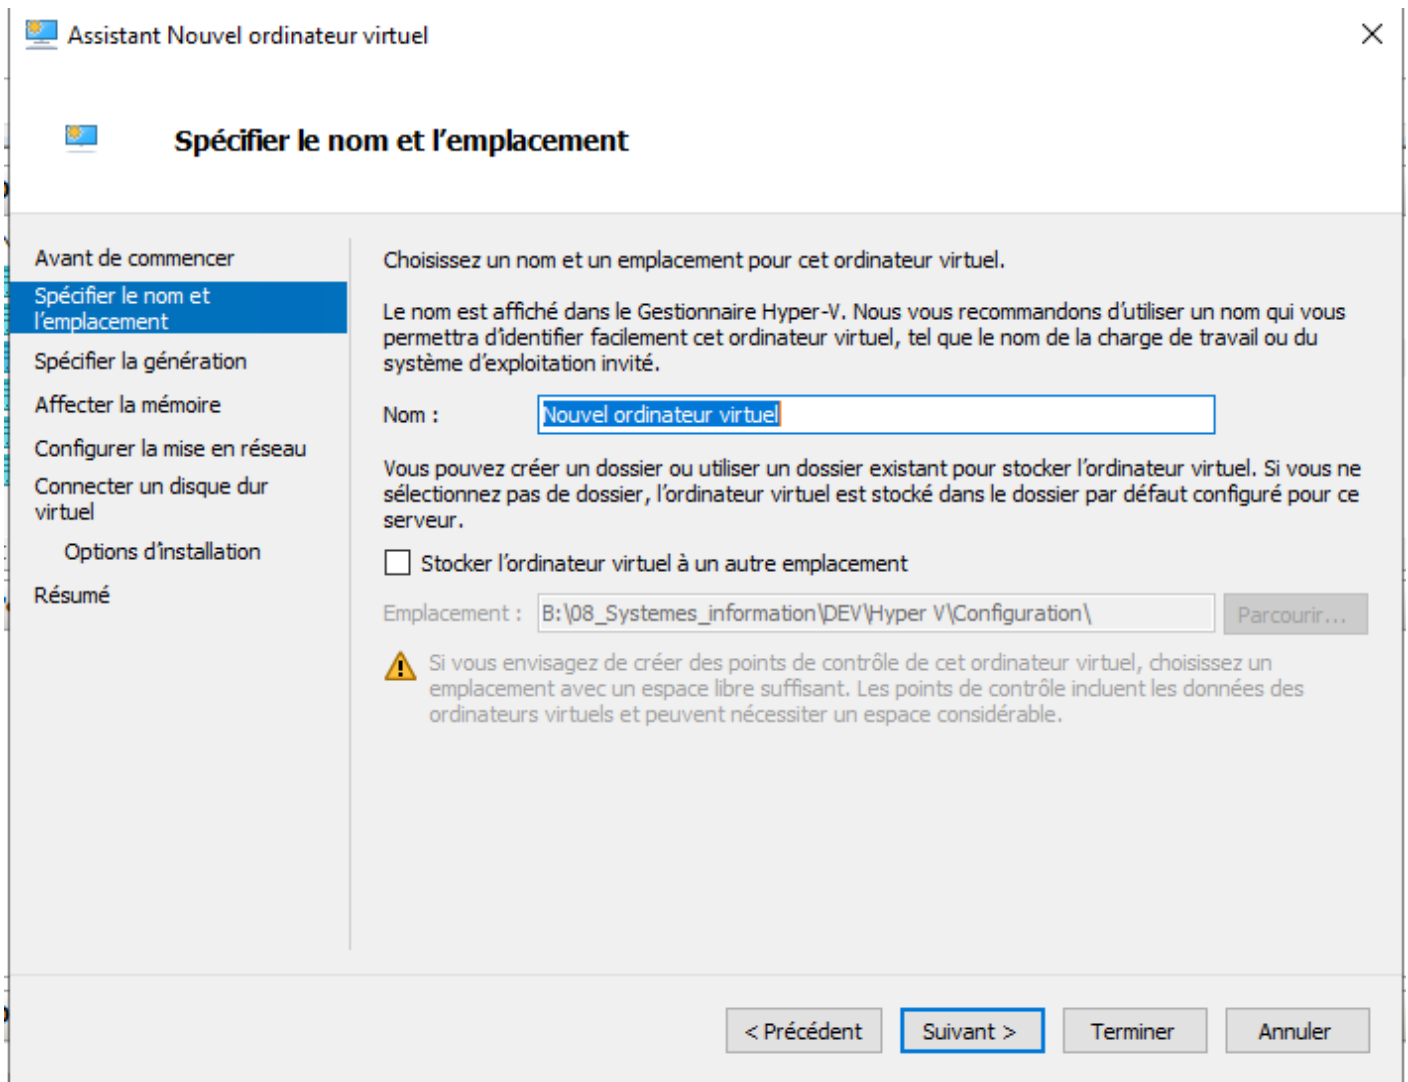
Assistant Nouvel ordinateur virtuel

Spécifier le nom et l’emplacement

Avant de commencer
Spécifier le nom et l’emplacement
Spécifier la génération
Affecter la mémoire
Configurer la mise en réseau
Connecter un disque dur virtuel
Options d’installation
Résumé

Choisissez un nom et un emplacement pour cet ordinateur virtuel.

Le nom est affiché dans le Gestionnaire Hyper-V. Nous vous recommandons d’utiliser un nom qui vous permettra d’identifier facilement cet ordinateur virtuel, tel que le nom de la charge de travail ou du système d’exploitation invité.

Nom : Nouvel ordinateur virtuel

Vous pouvez créer un dossier ou utiliser un dossier existant pour stocker l’ordinateur virtuel. Si vous ne sélectionnez pas de dossier, l’ordinateur virtuel est stocké dans le dossier par défaut configuré pour ce serveur.

Stocker l’ordinateur virtuel à un autre emplacement

Emplacement : B:\08_Systemes_information\DEV\Hyper V\Configuration\ Parcourir...

Si vous envisagez de créer des points de contrôle de cet ordinateur virtuel, choisissez un emplacement avec un espace libre suffisant. Les points de contrôle incluent les données des ordinateurs virtuels et peuvent nécessiter un espace considérable.

< Précédent Suivant > Terminer Annuler